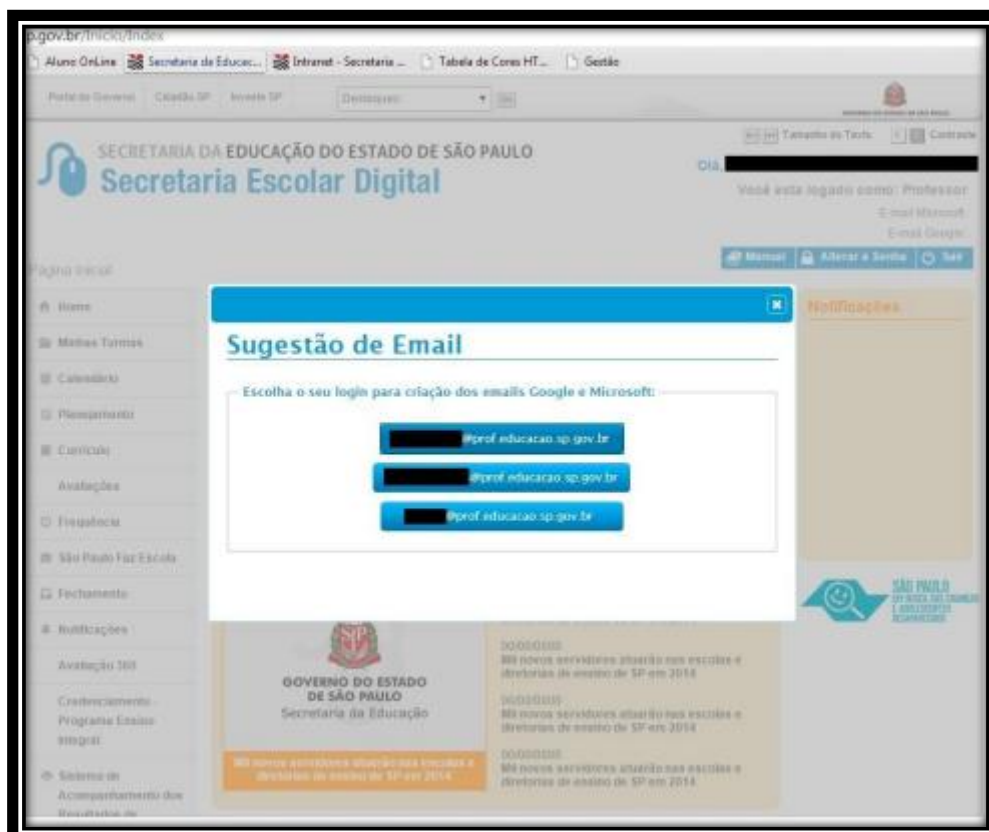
p.gov.br/Inicio/Index

Aluno OnLine Secretaria da Educac... Intranet - Secretaria ... Tabela de Cores HT... Gestão

Portal do Governo Cidadão SP Investe SP Destaques

SECRETARIA DA EDUCAÇÃO DO ESTADO DE SÃO PAULO
Secretaria Escolar Digital

Tamanho da Texto Contraste

Olá,

Você está logado como: Professor
E-mail Microsoft
E-mail Google

Manual Alterar a Senha Sair

Página Inicial

Home
Minhas Turmas
Calendário
Planejamento
Currículo
Avaliações
Frequência
São Paulo Faz Escola
Fechamento
Notificações
Avaliação 360
Credenciamento Programa Ensino Integral
Sistema de Acompanhamento dos Resultados de

Notificações

Sugestão de Email

Escolha o seu login para criação dos emails Google e Microsoft:

@prof.educacao.sp.gov.br
@prof.educacao.sp.gov.br
@prof.educacao.sp.gov.br

GOVERNO DO ESTADO DE SÃO PAULO
Secretaria da Educação

Mil novos servidores atuarão nas escolas e diretorias de ensino de SP em 2014

00/00/0000
Mil novos servidores atuarão nas escolas e diretorias de ensino de SP em 2014
00/00/0000
Mil novos servidores atuarão nas escolas e diretorias de ensino de SP em 2014
00/00/0000
Mil novos servidores atuarão nas escolas e diretorias de ensino de SP em 2014

SÃO PAULO
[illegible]